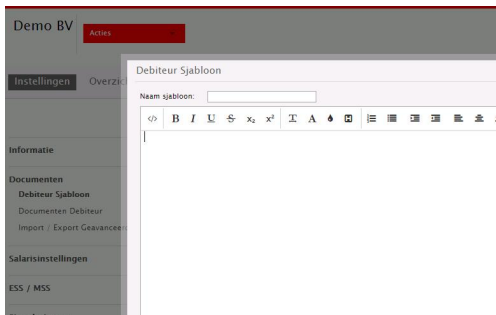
Demo BV

Acties

Instellingen

Overzic

Informatie

Documenten

Debiteur Sjabloon

Documenten Debiteur

Import / Export Geavanceer

Salarisinstellingen

ESS / MSS

Debiteur Sjabloon

Naam sjabloon:

</> B I U S $x_2$ $x^2$ T A